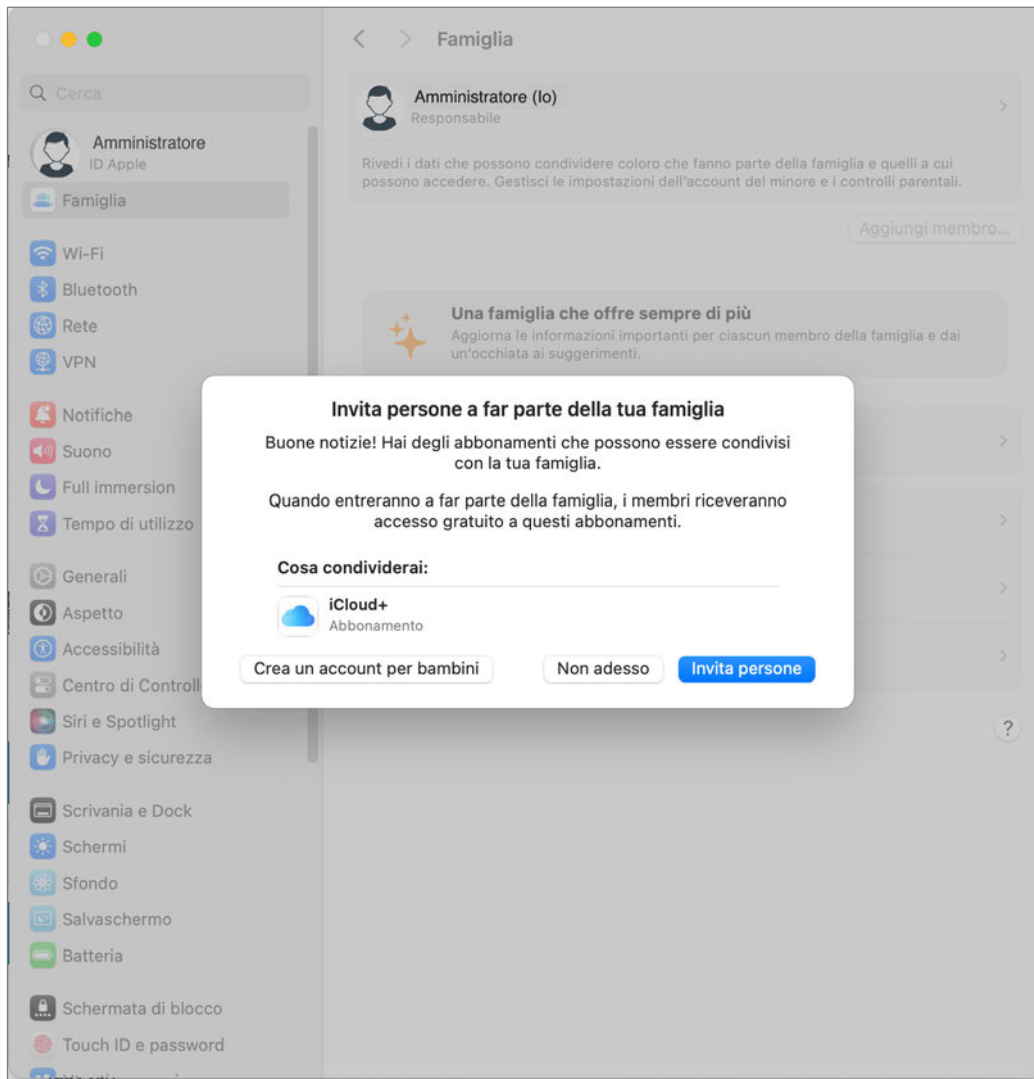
Cerca

Amministratore
ID Apple

Famiglia

Wi-Fi
Bluetooth
Rete
VPN

Notifiche
Suono
Full immersion
Tempo di utilizzo

Generali
Aspetto
Accessibilità
Centro di Controll
Siri e Spotlight
Privacy e sicurezza

Scrivania e Dock
Schermi
Sfondo
Salvaschermo
Batteria

Schermata di blocco
Touch ID e password
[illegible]

Famiglia

Amministratore (Io)
Responsabile

Rivedi i dati che possono condividere coloro che fanno parte della famiglia e quelli a cui possono accedere. Gestisci le impostazioni dell'account del minore e i controlli parentali.

Aggiungi membro...

Una famiglia che offre sempre di più
Aggiorna le informazioni importanti per ciascun membro della famiglia e dai un'occhiata ai suggerimenti.

Invita persone a far parte della tua famiglia

Buone notizie! Hai degli abbonamenti che possono essere condivisi con la tua famiglia.

Quando entreranno a far parte della famiglia, i membri riceveranno accesso gratuito a questi abbonamenti.

Cosa condividerai:

iCloud+
Abbonamento

Crea un account per bambini
Non adesso
Invita persone

?